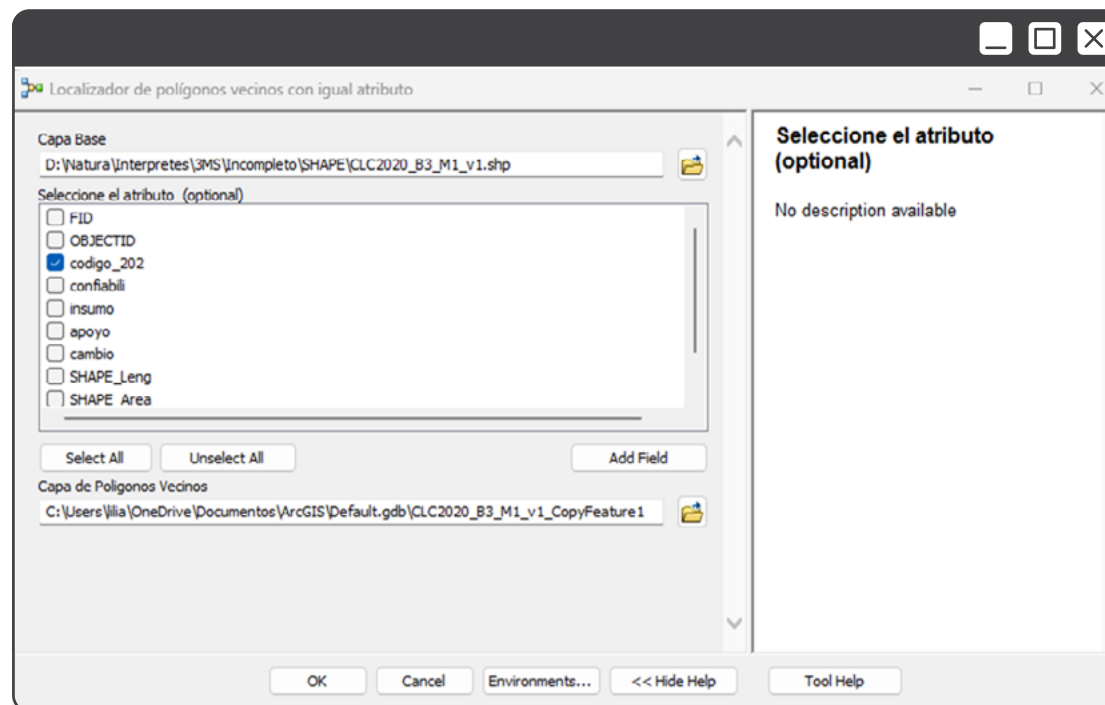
Localizador de polígonos vecinos con igual atributo

Capa Base

D:\Natura\Interpretes\3MS\Incompleto\SHAPE\CLC2020_B3_M1_v1.shp

Seleccione el atributo (optional)

FID
OBJECTID
codigo_202
confiabili
insumo
apoyo
cambio
SHAPE_Leng
SHAPE_Area

Select All
Unselect All
Add Field

Capa de Poligonos Vecinos

C:\Users\ilia\OneDrive\Documentos\ArcGIS\Default.gdb\CLC2020_B3_M1_v1_CopyFeature1

Seleccione el atributo (optional)

No description available

OK
Cancel
Environments...
<< Hide Help
Tool Help